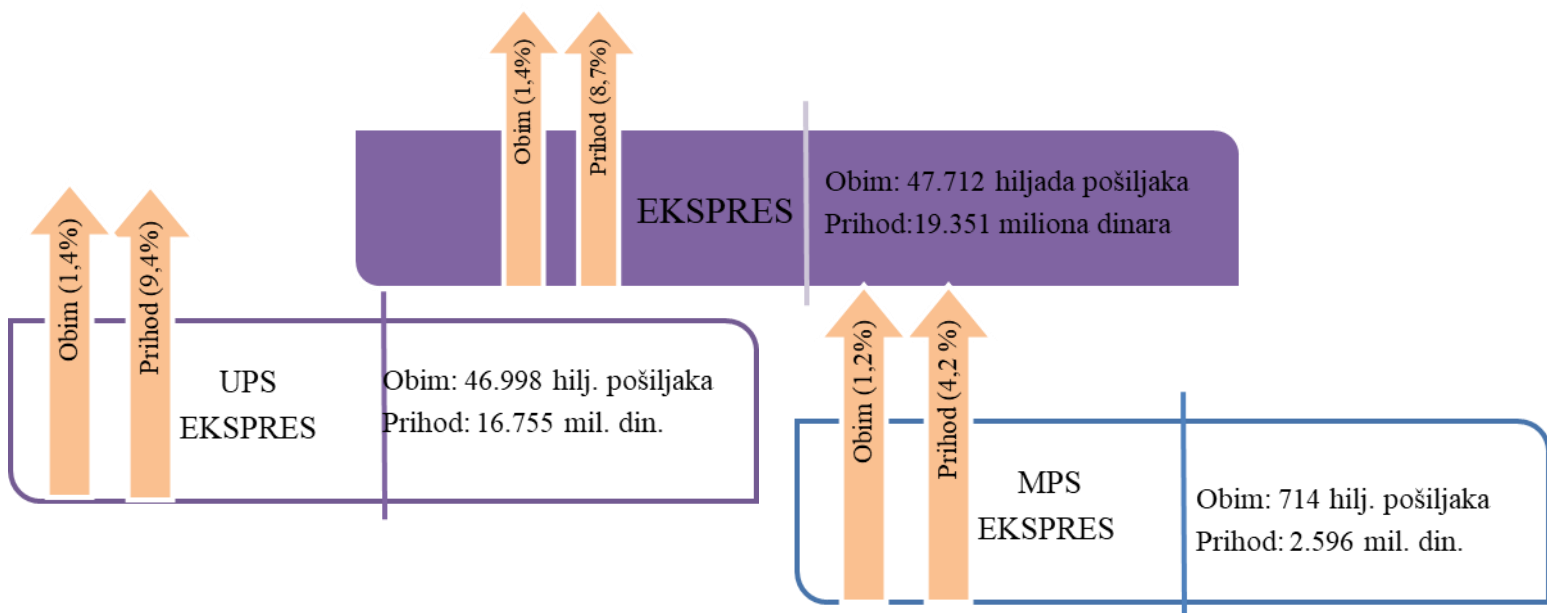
Obim (1,4%)
Prihod (8,7%)

EKSPRES

Obim: 47.712 hiljada pošiljaka
Prihod:19.351 miliona dinara

Obim (1,4%)
Prihod (9,4%)

UPS EKSPRES

Obim: 46.998 hilj. pošiljaka
Prihod: 16.755 mil. din.

Obim (1,2%)
Prihod (4,2 %)

MPS EKSPRES

Obim: 714 hilj. pošiljaka
Prihod: 2.596 mil. din.